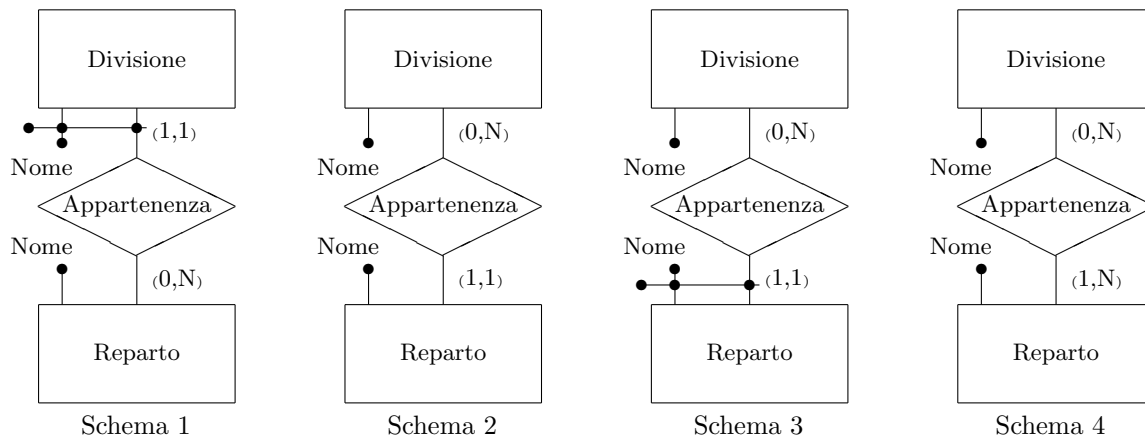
Divisione
(1,1)
Nome
Appartenenza
Nome
(0,N)
Reparto
Schema 1

Divisione
Nome
(0,N)
Appartenenza
Nome
(1,1)
Reparto
Schema 2

Divisione
Nome
(0,N)
Appartenenza
Nome
(1,1)
Reparto
Schema 3

Divisione
Nome
(0,N)
Appartenenza
Nome
(1,N)
Reparto
Schema 4